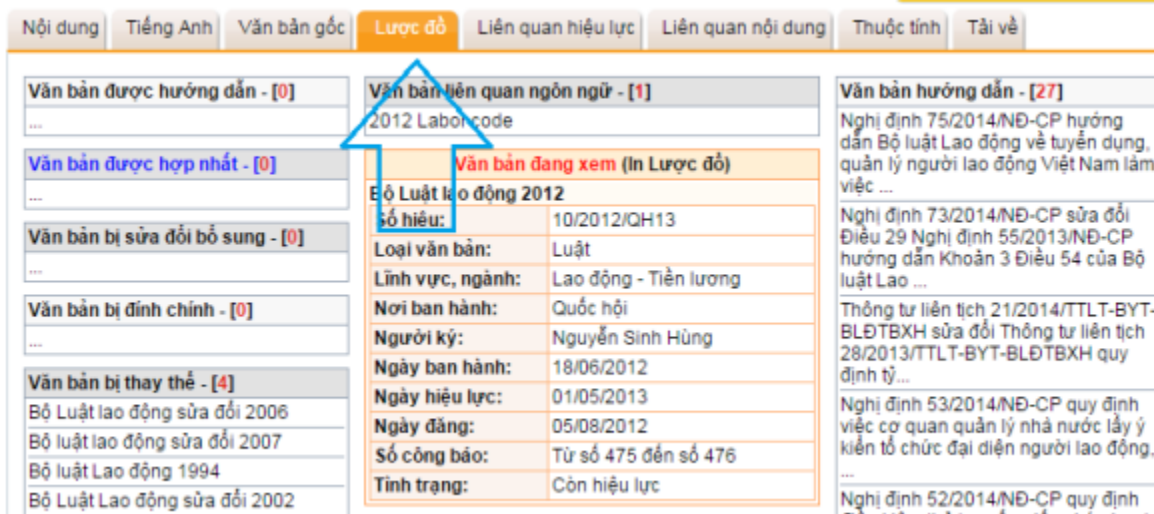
Nội dung | Tiếng Anh | Văn bản gốc | Lược đồ | Liên quan hiệu lực | Liên quan nội dung | Thuộc tính | Tải về

Văn bản được hướng dẫn - [0]
...

Văn bản được hợp nhất - [0]
...

Văn bản bị sửa đổi bổ sung - [0]
...

Văn bản bị đính chính - [0]
...

Văn bản bị thay thế - [4]
Bộ Luật lao động sửa đổi 2006
Bộ luật lao động sửa đổi 2007
Bộ luật Lao động 1994
Bộ Luật Lao động sửa đổi 2002

Văn bản liên quan ngôn ngữ - [1]
2012 Labor code

Văn bản đang xem (In Lược đồ)
Bộ Luật lao động 2012

| | |
|---|---|
| Số hiệu: | 10/2012/QH13 |
| Loại văn bản: | Luật |
| Lĩnh vực, ngành: | Lao động - Tiền lương |
| Nơi ban hành: | Quốc hội |
| Người ký: | Nguyễn Sinh Hùng |
| Ngày ban hành: | 18/06/2012 |
| Ngày hiệu lực: | 01/05/2013 |
| Ngày đăng: | 05/08/2012 |
| Số công báo: | Từ số 475 đến số 476 |
| Tình trạng: | Còn hiệu lực |

Văn bản hướng dẫn - [27]
Nghị định 75/2014/NĐ-CP hướng dẫn Bộ luật Lao động về tuyển dụng, quản lý người lao động Việt Nam làm việc ...
Nghị định 73/2014/NĐ-CP sửa đổi Điều 29 Nghị định 55/2013/NĐ-CP hướng dẫn Khoản 3 Điều 54 của Bộ luật Lao ...
Thông tư liên tịch 21/2014/TTLT-BYT-BLĐTBXH sửa đổi Thông tư liên tịch 28/2013/TTLT-BYT-BLĐTBXH quy định tỷ...
Nghị định 53/2014/NĐ-CP quy định việc cơ quan quản lý nhà nước lấy ý kiến tổ chức đại diện người lao động, ...
Nghị định 52/2014/NĐ-CP quy định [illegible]